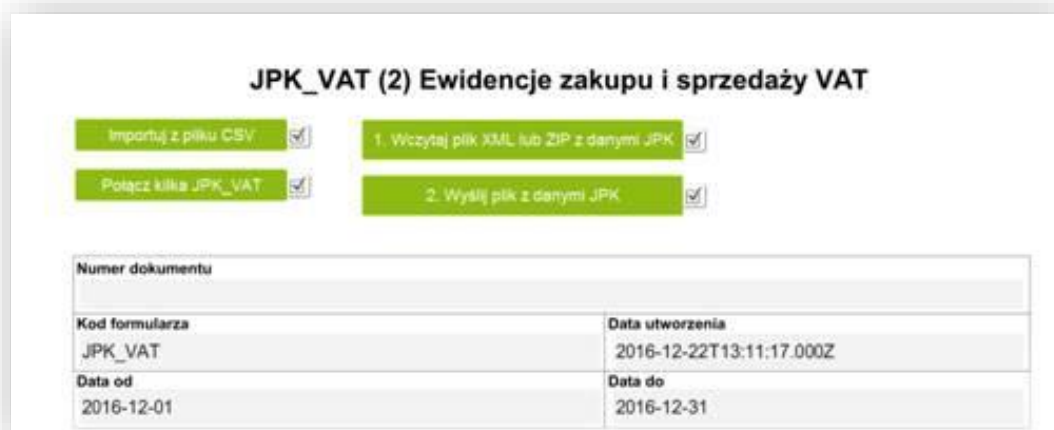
JPK_VAT (2) Ewidencje zakupu i sprzedaży VAT

Importuj z pliku CSV

Połącz kilka JPK_VAT

1. Wczytaj plik XML lub ZIP z danymi JPK

2. Wyślij plik z danymi JPK

| Numer dokumentu | |
|---|---|
| | |
| Kod formularza | Data utworzenia |
| JPK_VAT | 2016-12-22T13:11:17.000Z |
| Data od | Data do |
| 2016-12-01 | 2016-12-31 |